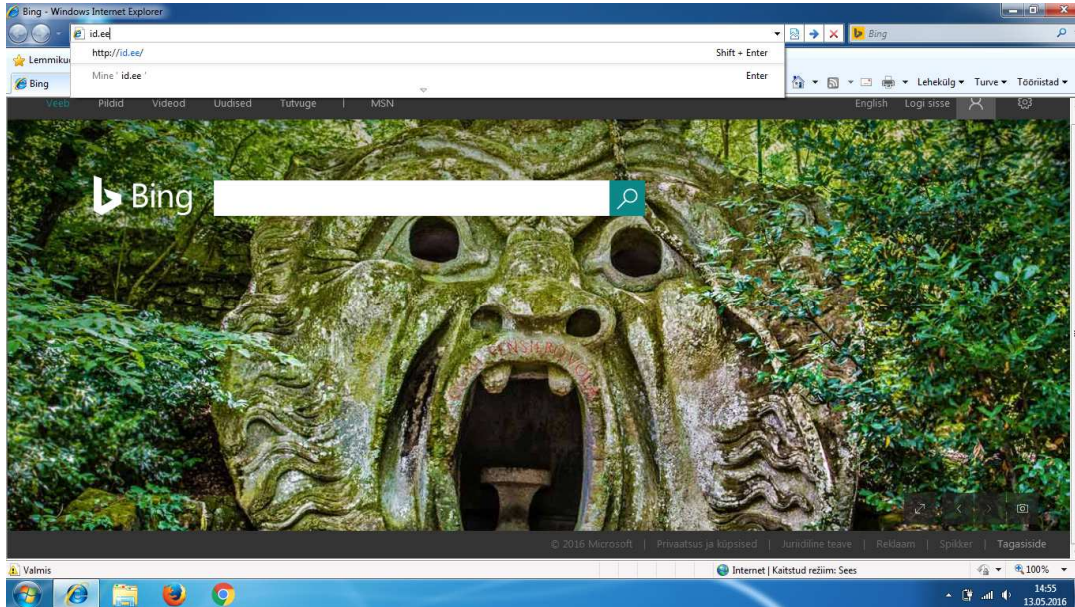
Bing - Windows Internet Explorer

id.ee

http://id.ee/ Shift + Enter

Mine ' id.ee ' Enter

Bing

Lemmiku

Lehekülg ▾ Turve ▾ Tööriistad ▾

Veeb Pildid Videod Uudised Tutvuge | MSN

English Logi sisse

Bing

© 2016 Microsoft | Privaatsus ja küpsised | Juriidiline teave | Reklaam | Spikker | Tagasiside

Valmis

Internet | Kaitstud režiim: Sees

100%

14:55
13.05.2016